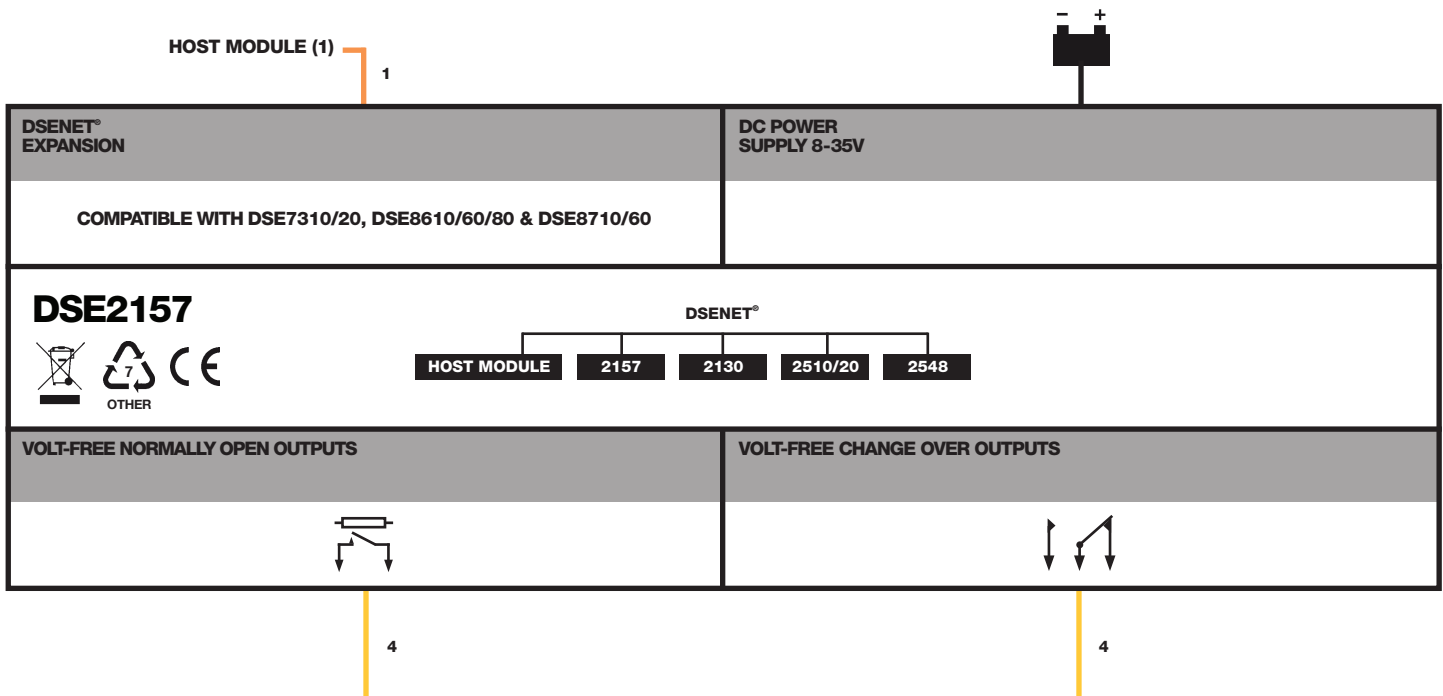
HOST MODULE (1)
1

− +

DSENET®
EXPANSION

COMPATIBLE WITH DSE7310/20, DSE8610/60/80 & DSE8710/60

DC POWER
SUPPLY 8-35V

DSE2157

7
OTHER

CE

DSENET®

HOST MODULE 2157 2130 2510/20 2548

VOLT-FREE NORMALLY OPEN OUTPUTS

VOLT-FREE CHANGE OVER OUTPUTS

4

4